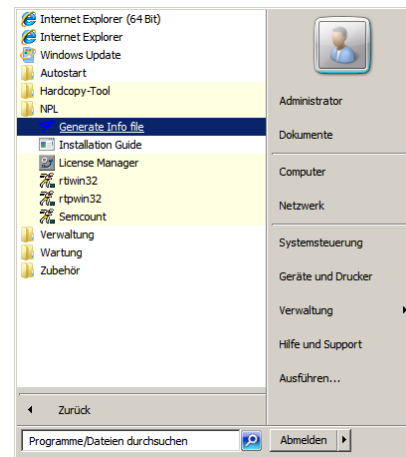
Internet Explorer (64 Bit)
Internet Explorer
Windows Update
Autostart
Hardcopy-Tool
NPL
Generate Info file
Installation Guide
License Manager
rtiwin32
rtpwin32
Semcount
Verwaltung
Wartung
Zubehör

Zurück

Programme/Dateien durchsuchen

Administrator
Dokumente
Computer
Netzwerk
Systemsteuerung
Geräte und Drucker
Verwaltung
Hilfe und Support
Ausführen...

Abmelden